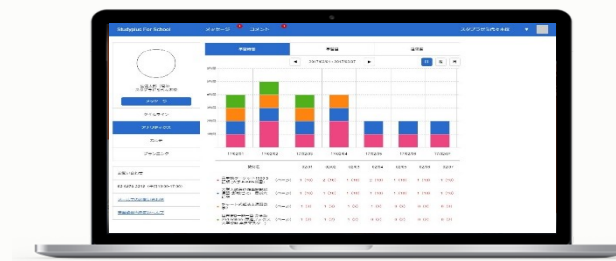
Studyplus For School

メッセージ

コメント

スタディプラス塾

学習時間

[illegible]

メッセージ

タイムライン

ポートフォリオ

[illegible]

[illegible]

11/02(月)

11/03(火)

11/04(水)

11/05(木)

11/06(金)

11/07(土)

11/08(日)

11/09(月)